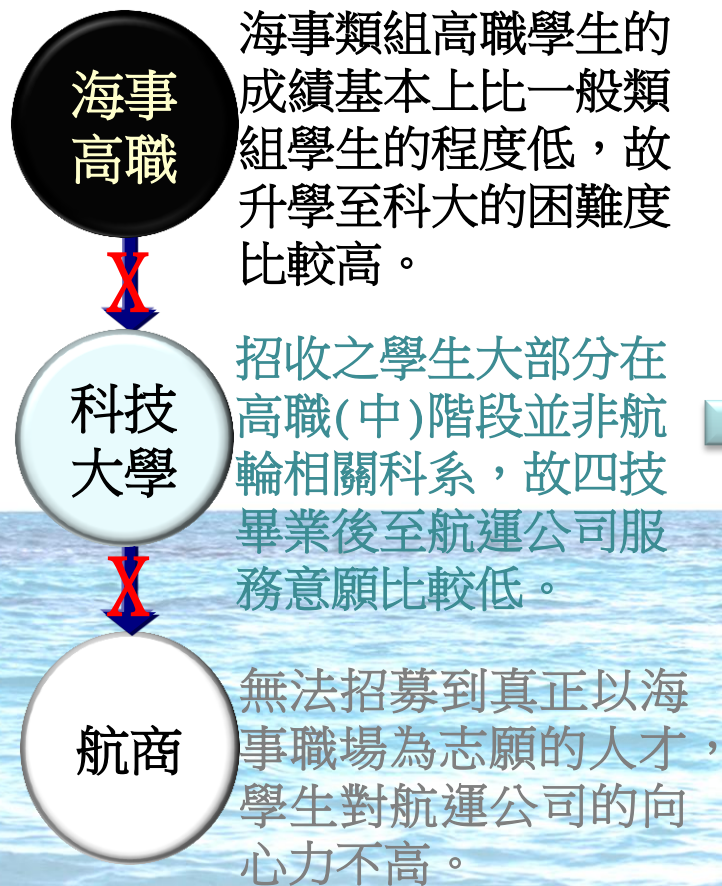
海事高職

海事類組高職學生的成績基本上比一般類組學生的程度低，故升學至科大的困難度比較高。

X

科技大學

招收之學生大部分在高職(中)階段並非航輪相關科系，故四技畢業後至航運公司服務意願比較低。

X

航商

無法招募到真正以海事職場為志願的人才，學生對航運公司的向心力不高。